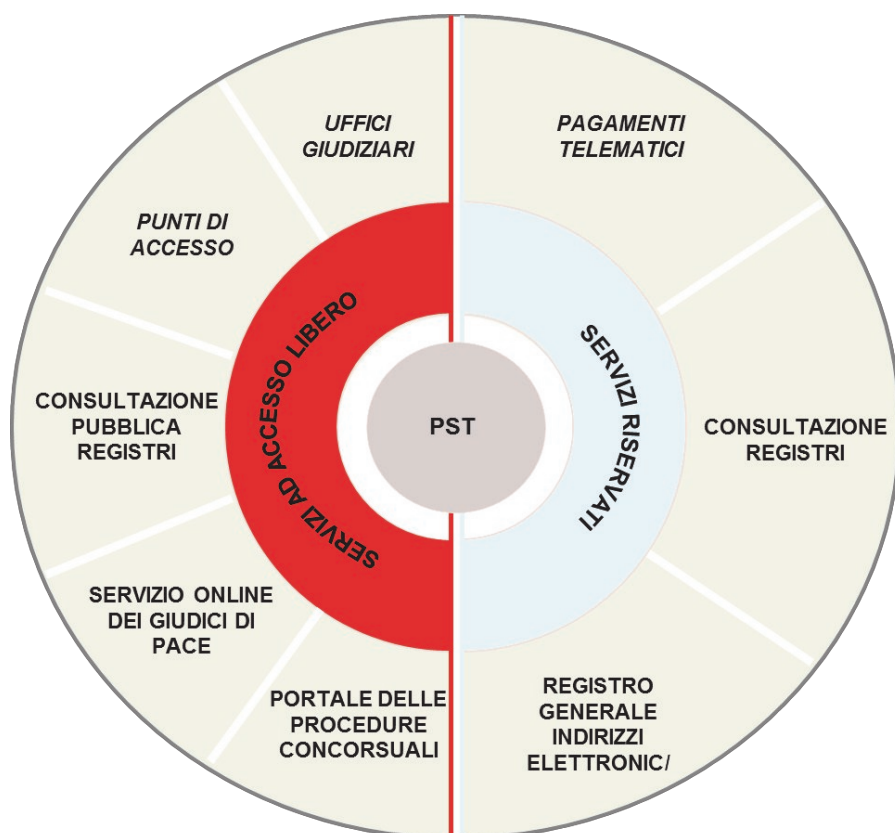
UFFICI GIUDIZIARI

PUNTI DI ACCESSO

CONSULTAZIONE PUBBLICA REGISTRI

SERVIZIO ONLINE DEI GIUDICI DI PACE

PORTALE DELLE PROCEDURE CONCORSUALI

SERVIZI AD ACCESSO LIBERO

PST

SERVIZI RISERVATI

PAGAMENTI TELEMATICI

CONSULTAZIONE REGISTRI

REGISTRO GENERALE INDIRIZZI ELETTRONIC/